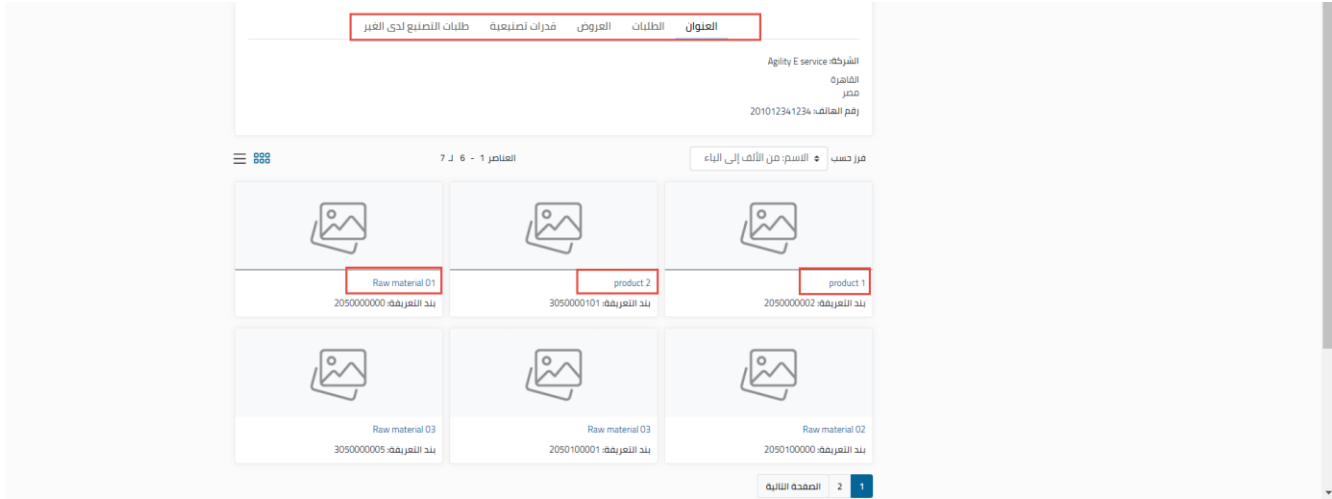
العنوان الطلبات العروض قدرات تصنيعية طلبات التصنيع لدى الغير

الشركة: Agility E service
القاهرة
مصر
رقم الهاتف: 201012341234

فرز حسب الاسم: من الألف إلى الياء
العناصر 1 - 6 لـ 7

product 1
بند التعريفة: 2050000002

product 2
بند التعريفة: 3050000101

Raw material 01
بند التعريفة: 2050000000

Raw material 02
بند التعريفة: 2050100000

Raw material 03
بند التعريفة: 2050100001

Raw material 03
بند التعريفة: 3050000005

1 2 الصفحة التالية